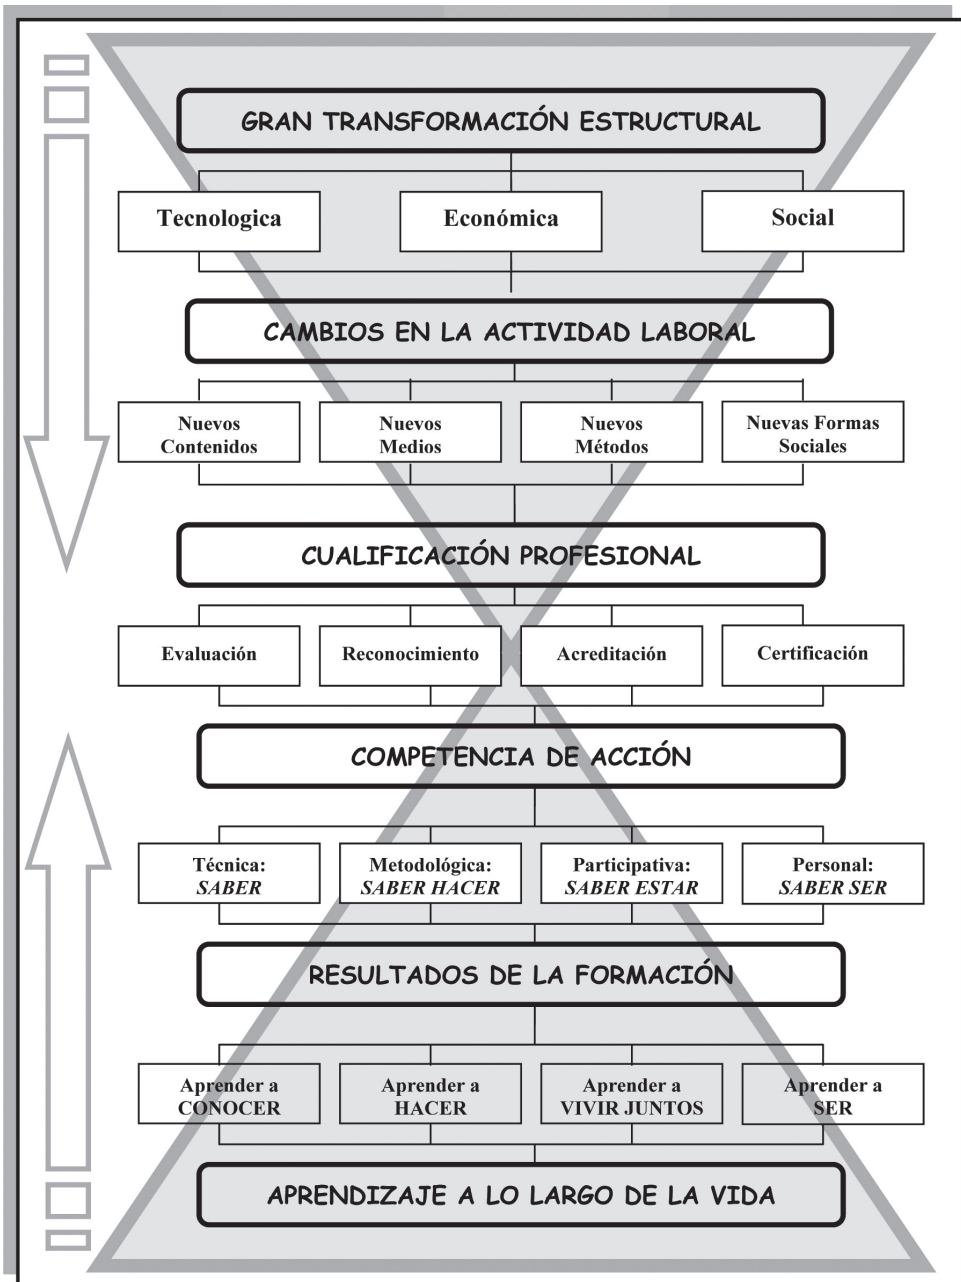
GRAN TRANSFORMACIÓN ESTRUCTURAL

Tecnologica

Económica

Social

CAMBIOS EN LA ACTIVIDAD LABORAL

Nuevos Contenidos

Nuevos Medios

Nuevos Métodos

Nuevas Formas Sociales

CUALIFICACIÓN PROFESIONAL

Evaluación

Reconocimiento

Acreditación

Certificación

COMPETENCIA DE ACCIÓN

Técnica: *SABER*

Metodológica: *SABER HACER*

Participativa: *SABER ESTAR*

Personal: *SABER SER*

RESULTADOS DE LA FORMACIÓN

Aprender a CONOCER

Aprender a HACER

Aprender a VIVIR JUNTOS

Aprender a SER

APRENDIZAJE A LO LARGO DE LA VIDA